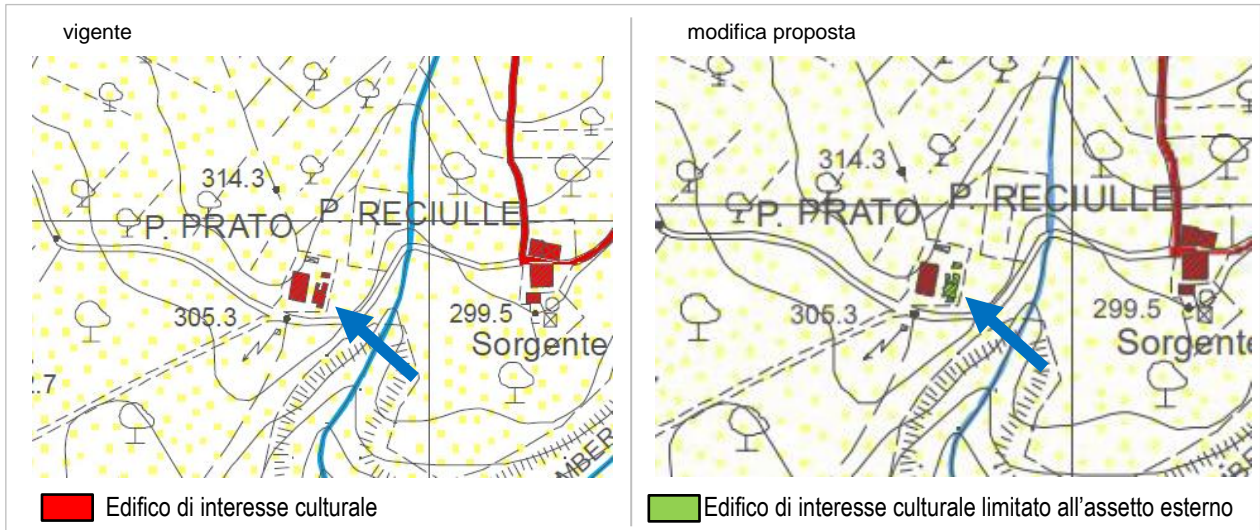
vigente

314.3

P. PRATO

P. RECIULLE

305.3

299.5

Sorgente

.7

MBER

Edificio di interesse culturale

modifica proposta

314.3

P. PRATO

P. RECIULLE

305.3

299.5

Sorgente

Edificio di interesse culturale limitato all'assetto esterno